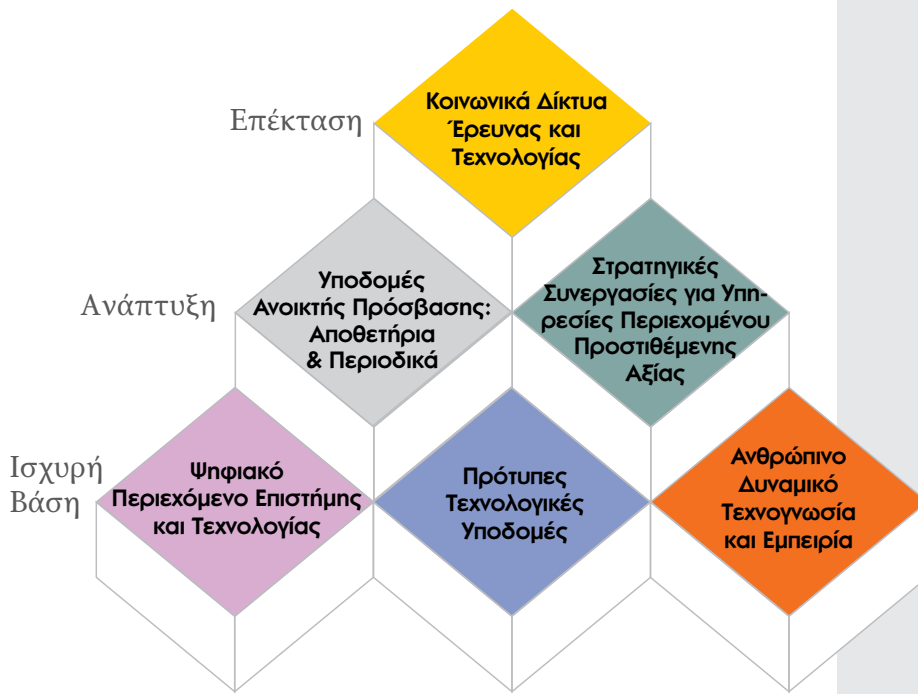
Επέκταση

Κοινωνικά Δίκτυα Έρευνας και Τεχνολογίας

Ανάπτυξη

Υποδομές Ανοικτής Πρόσβασης: Αποθετήρια & Περιοδικά

Στρατηγικές Συνεργασίες για Υπηρεσίες Περιεχομένου Προστιθέμενης Αξίας

Ισχυρή Βάση

Ψηφιακό Περιεχόμενο Επιστήμης και Τεχνολογίας

Πρότυπες Τεχνολογικές Υποδομές

Ανθρώπινο Δυναμικό Τεχνογνωσία και Εμπειρία